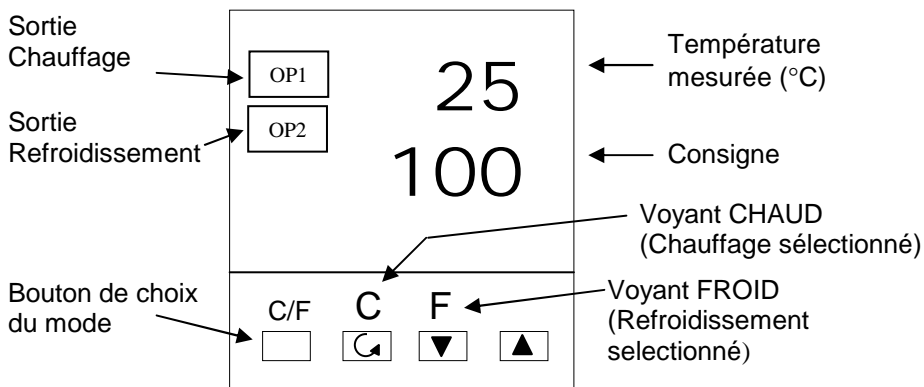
Sortie Chauffage

OP1

25

Température mesurée (°C)

Sortie Refroidissement

OP2

100

Consigne

Voyant CHAUD (Chauffage sélectionné)

Bouton de choix du mode

C/F

C

F

Voyant FROID (Refroidissement selectionné)

▼

▲